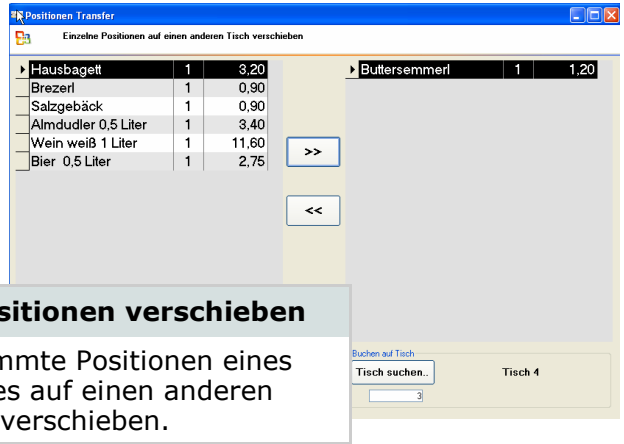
Positionen Transfer

Einzelne Positionen auf einen anderen Tisch verschieben

| Hausbagett | 1 | 3,20 |
|---|---|---|
| Brezerl | 1 | 0,90 |
| Salzgebäck | 1 | 0,90 |
| Almdudler 0,5 Liter | 1 | 3,40 |
| Wein weiß 1 Liter | 1 | 11,60 |
| Bier 0,5 Liter | 1 | 2,75 |

>>

<<

| Buttersemmerl | 1 | 1,20 |
|---|---|---|

Buchen auf Tisch

Tisch suchen..

Tisch 4

3

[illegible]sitionen verschieben

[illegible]mmte Positionen eines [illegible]es auf einen anderen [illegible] verschieben.